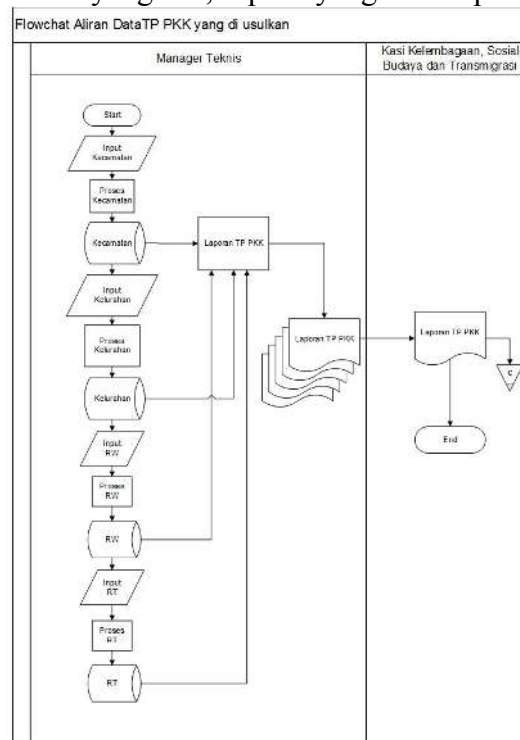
Flowchat Aliran DataTP PKK yang di usulkan

Manager Teknis

Kasi Kelembagaan, Sosial Budaya dan Transmigrasi

Start

Input Kecamatan

Proses Kecamatan

Kecamatan

Laporan TP PKK

Input Kelurahan

Proses Kelurahan

Kelurahan

Laporan TP PKK

Laporan TP PKK

C

End

Input RW

Proses RW

RW

Input RT

Proses RT

RT